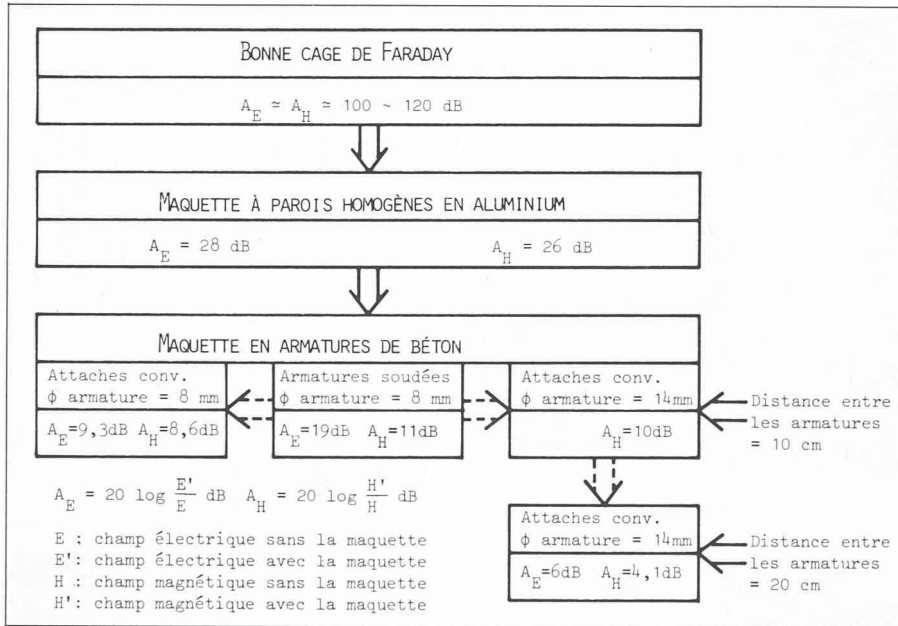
BONNE CAGE DE FARADAY

$A_E \simeq A_H \simeq 100 \sim 120$ dB

MAQUETTE À PAROIS HOMOGÈNES EN ALUMINIUM

$A_E = 28$ dB

$A_H = 26$ dB

MAQUETTE EN ARMATURES DE BÉTON

Attaches conv.
$\phi$ armature = 8 mm

$A_E$=9,3dB $A_H$=8,6dB

Armatures soudées
$\phi$ armature = 8 mm

$A_E$=19dB $A_H$=11dB

Attaches conv.
$\phi$ armature = 14mm

$A_H$=10dB

Distance entre les armatures = 10 cm

$A_E = 20 \log \frac{E'}{E}$ dB $A_H = 20 \log \frac{H'}{H}$ dB

E : champ électrique sans la maquette
E': champ électrique avec la maquette
H : champ magnétique sans la maquette
H': champ magnétique avec la maquette

Attaches conv.
$\phi$ armature = 14mm

$A_E$=6dB $A_H$=4,1dB

Distance entre les armatures = 20 cm